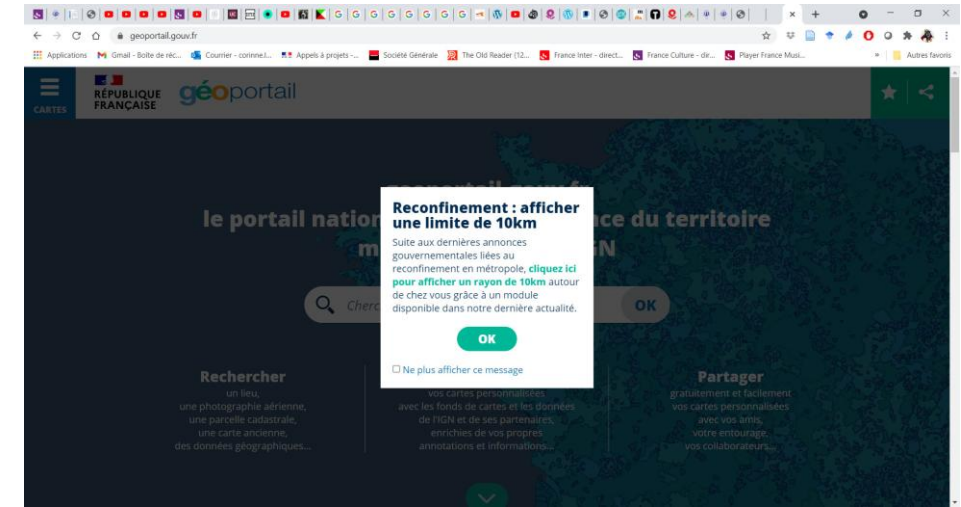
geoportail.gouv.fr

Applications Gmail - Boîte de réc... Courrier - corinne.l... Appels à projets -... Société Générale The Old Reader (12... France Inter - direct... France Culture - dir... Player France Musi... Autres favoris

CARTES

RÉPUBLIQUE FRANÇAISE

géoportail

le portail nation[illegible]ce du territoire

Cherc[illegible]

OK

Rechercher
un lieu,
une photographie aérienne,
une parcelle cadastrale,
une carte ancienne,
des données géographiques...

vos cartes personnalisées
avec les fonds de cartes et les données
de l'IGN et de ses partenaires,
enrichies de vos propres
annotations et informations...

Partager
gratuitement et facilement
vos cartes personnalisées
avec vos amis,
votre entourage,
vos collaborateurs...

Reconfinement : afficher une limite de 10km

Suite aux dernières annonces gouvernementales liées au reconfinement en métropole, cliquez ici pour afficher un rayon de 10km autour de chez vous grâce à un module disponible dans notre dernière actualité.

OK

Ne plus afficher ce message